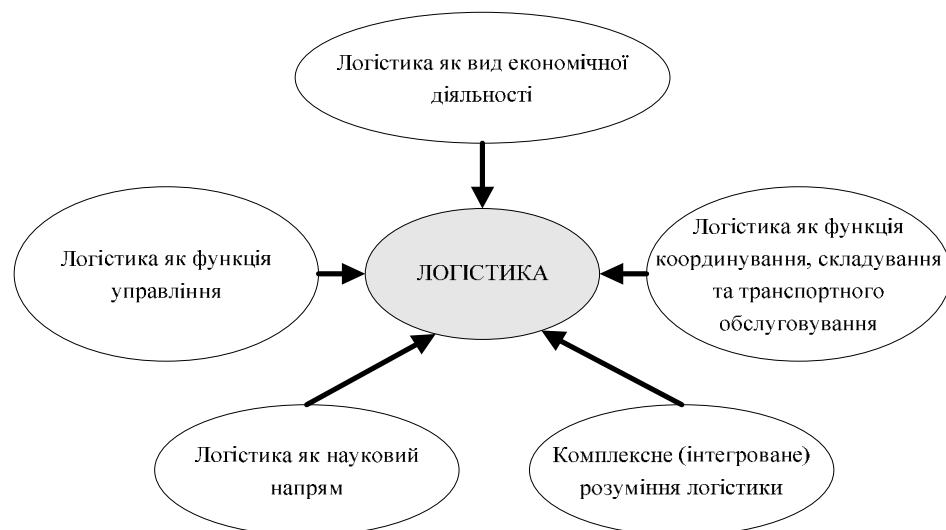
Логістика як вид економічної діяльності

Логістика як функція управління

ЛОГІСТИКА

Логістика як функція координування, складування та транспортного обслуговування

Логістика як науковий напрям

Комплексне (інтегроване) розуміння логістики